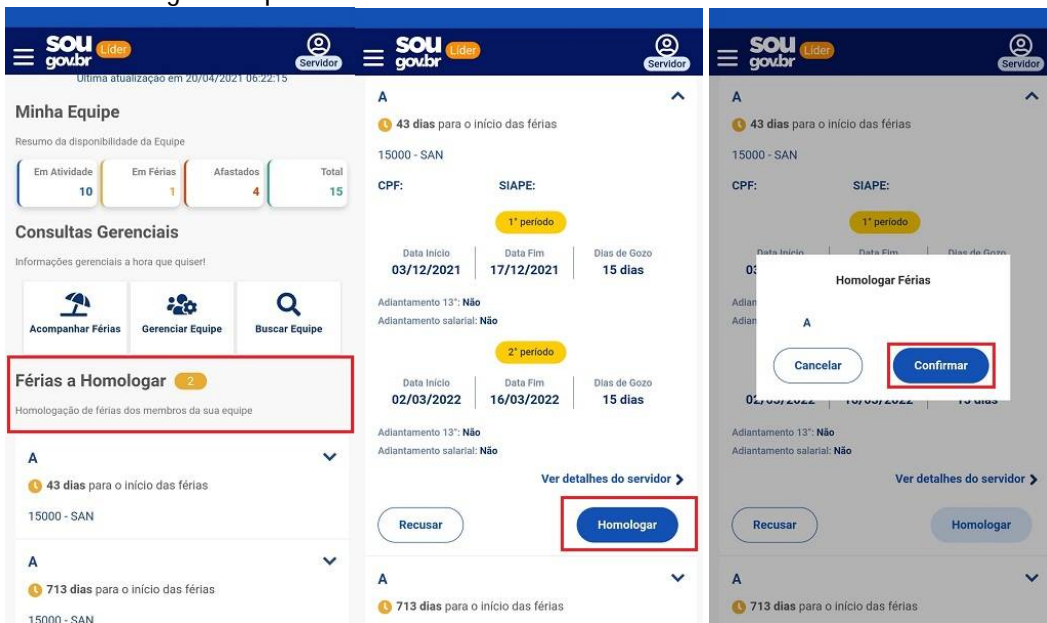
SOU gov.br Líder
Servidor
Última atualização em 20/04/2021 06:22:15

Minha Equipe

Resumo da disponibilidade da Equipe

| Em Atividade | Em Férias | Afastados | Total |
|---|---|---|---|
| 10 | 1 | 4 | 15 |

Consultas Gerenciais

Informações gerenciais a hora que quiser!

Acompanhar Férias
Gerenciar Equipe
Buscar Equipe

Férias a Homologar 2

Homologação de férias dos membros da sua equipe

A
43 dias para o início das férias
15000 - SAN

A
713 dias para o início das férias
15000 - SAN

SOU gov.br Líder
Servidor

A
43 dias para o início das férias
15000 - SAN
CPF: SIAPE:

1° período

| Data Início | Data Fim | Dias de Gozo |
|---|---|---|
| 03/12/2021 | 17/12/2021 | 15 dias |

Adiantamento 13°: Não
Adiantamento salarial: Não

2° período

| Data Início | Data Fim | Dias de Gozo |
|---|---|---|
| 02/03/2022 | 16/03/2022 | 15 dias |

Adiantamento 13°: Não
Adiantamento salarial: Não

Ver detalhes do servidor

Recusar
Homologar

A
713 dias para o início das férias

SOU gov.br Líder
Servidor

A
43 dias para o início das férias
15000 - SAN
CPF: SIAPE:
1° período
Data Início Data Fim Dias de Gozo

Homologar Férias
A
Cancelar
Confirmar

Adiantamento 13°: Não
Adiantamento salarial: Não
Ver detalhes do servidor
Recusar
Homologar
A
713 dias para o início das férias